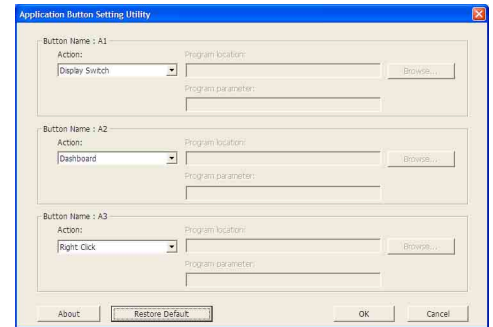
Application Button Setting Utility

Button Name : A1
Action:
Display Switch
Program location:
Browse...
Program parameter:

Button Name : A2
Action:
Dashboard
Program location:
Browse...
Program parameter:

Button Name : A3
Action:
Right Click
Program location:
Browse...
Program parameter:

About
Restore Default
OK
Cancel